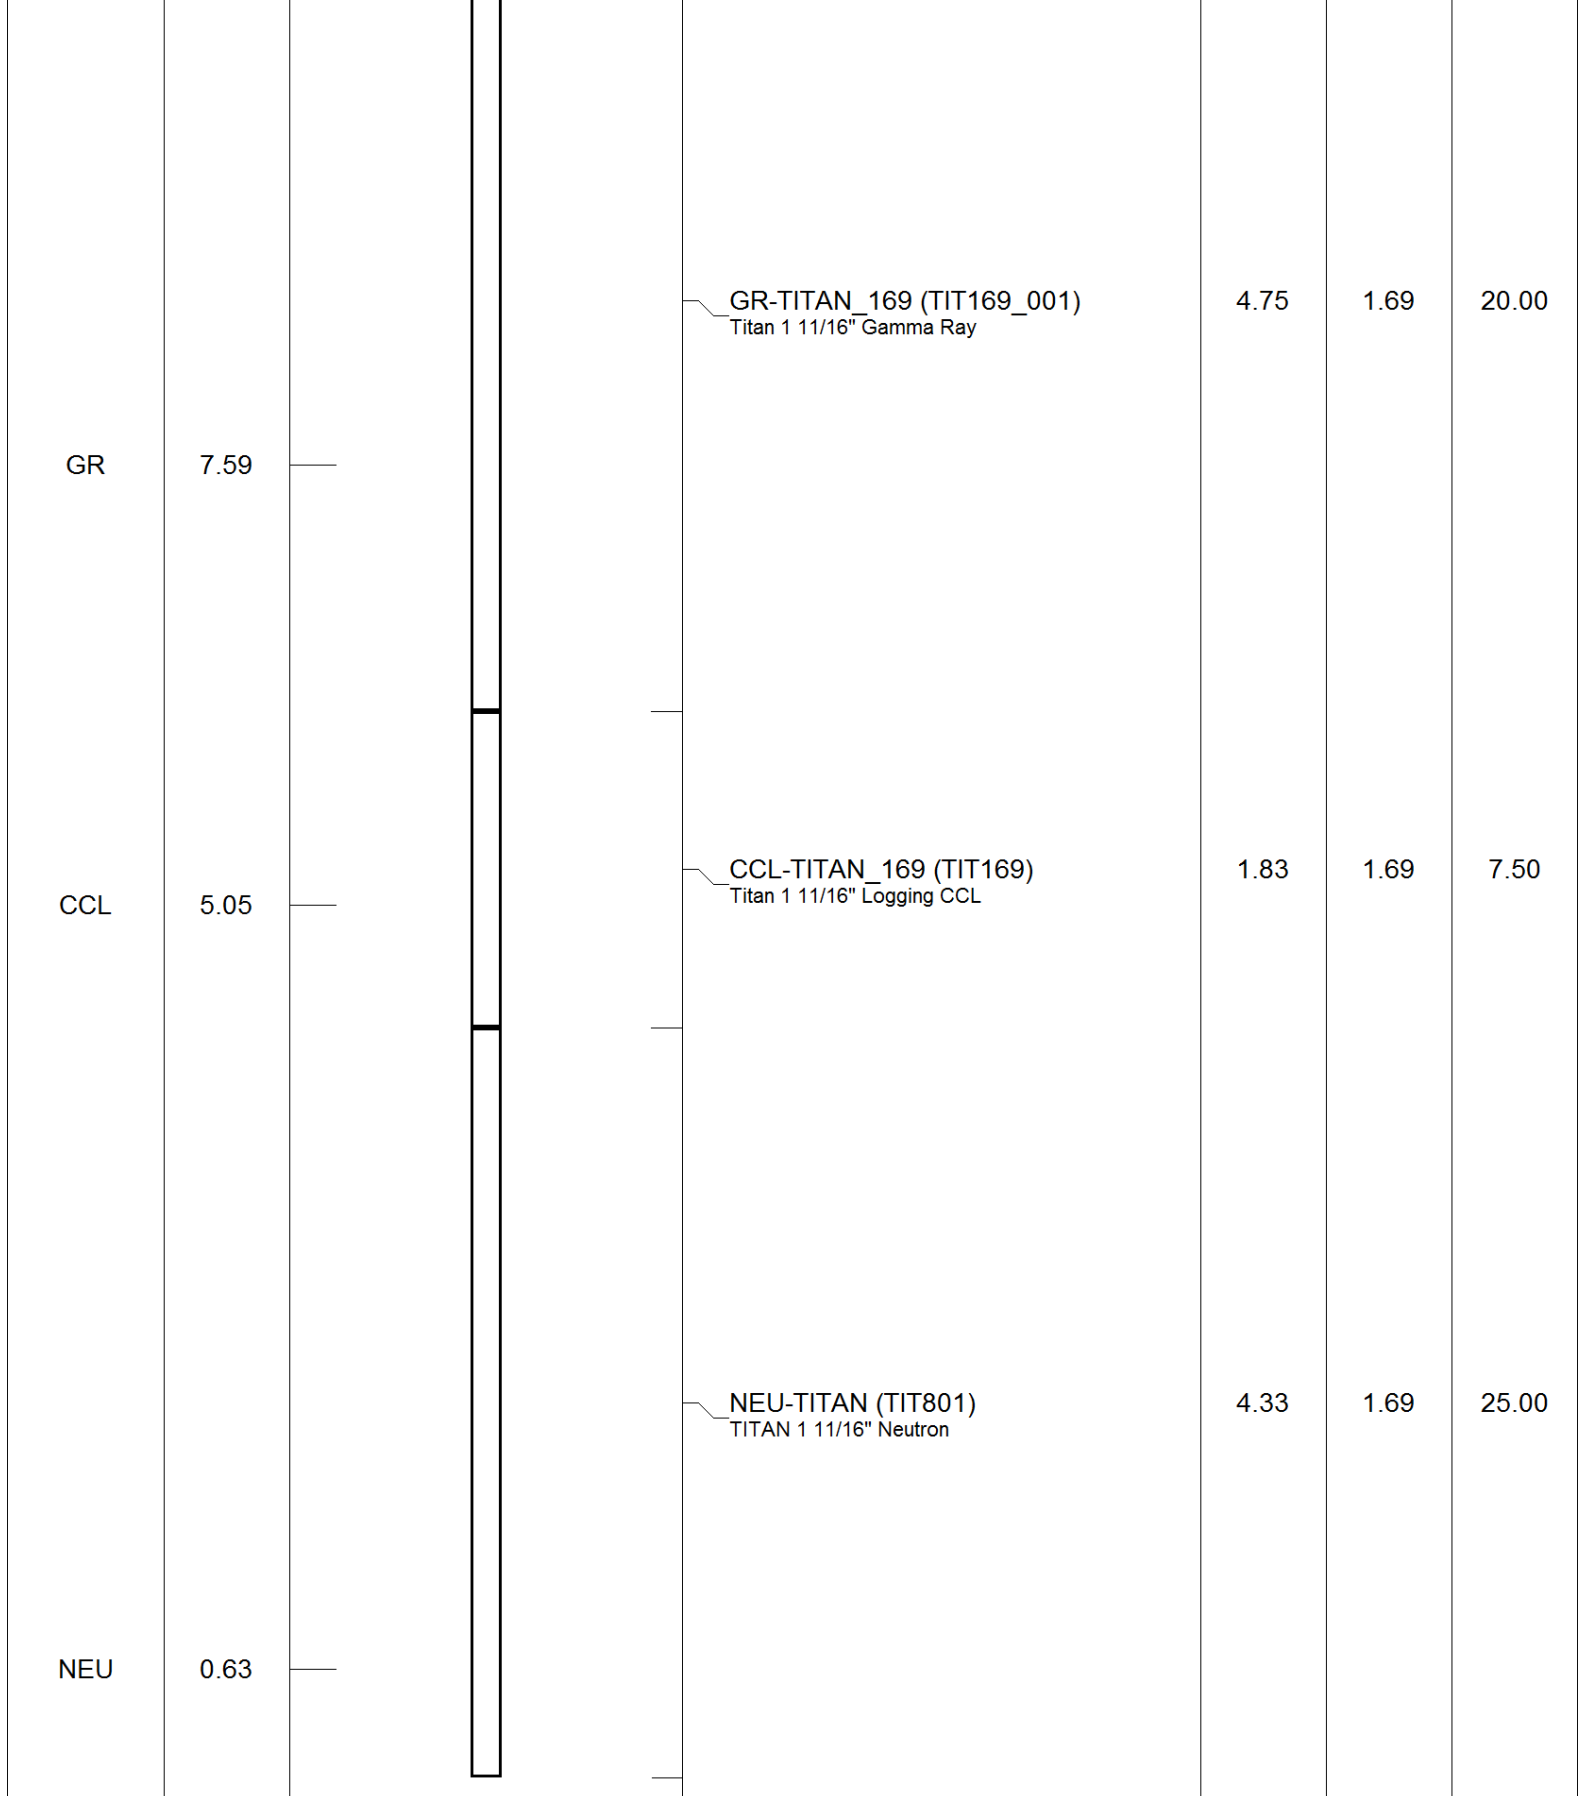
GR-TITAN_169 (TIT169_001)
Titan 1 11/16" Gamma Ray

4.75 1.69 20.00

GR 7.59

CCL-TITAN_169 (TIT169)
Titan 1 11/16" Logging CCL

1.83 1.69 7.50

CCL 5.05

NEU-TITAN (TIT801)
TITAN 1 11/16" Neutron

4.33 1.69 25.00

NEU 0.63